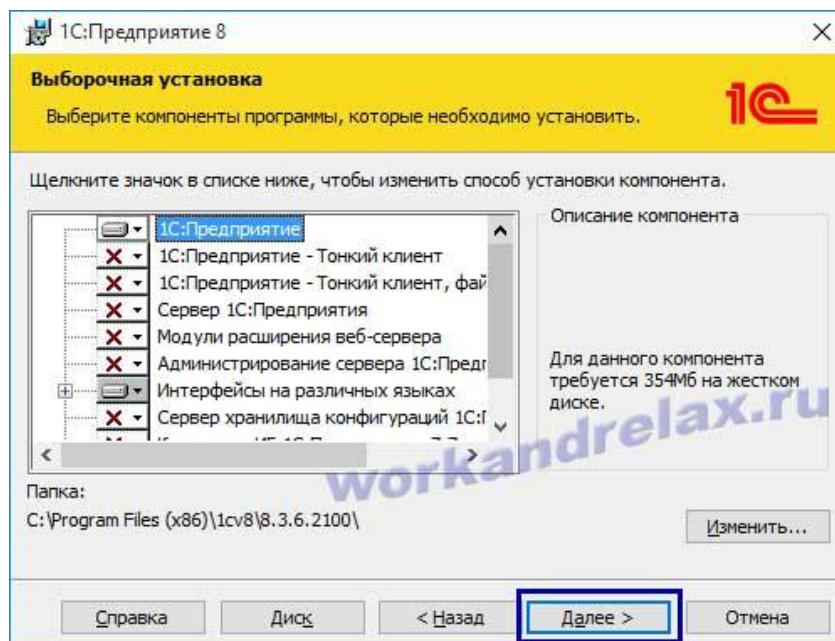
1С:Предприятие 8

Выборочная установка

Выберите компоненты программы, которые необходимо установить.

1С

Щелкните значок в списке ниже, чтобы изменить способ установки компонента.

1С:Предприятие
1С:Предприятие - Тонкий клиент
1С:Предприятие - Тонкий клиент, фай
Сервер 1С:Предприятия
Модули расширения веб-сервера
Администрирование сервера 1С:Предп
Интерфейсы на различных языках
Сервер хранилища конфигураций 1С:
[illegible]

Описание компонента

Для данного компонента требуется 354Мб на жестком диске.

workandrelax.ru

Папка:
C:\Program Files (x86)\1cv8\8.3.6.2100\

Изменить...

Справка
Диск
< Назад
Далее >
Отмена